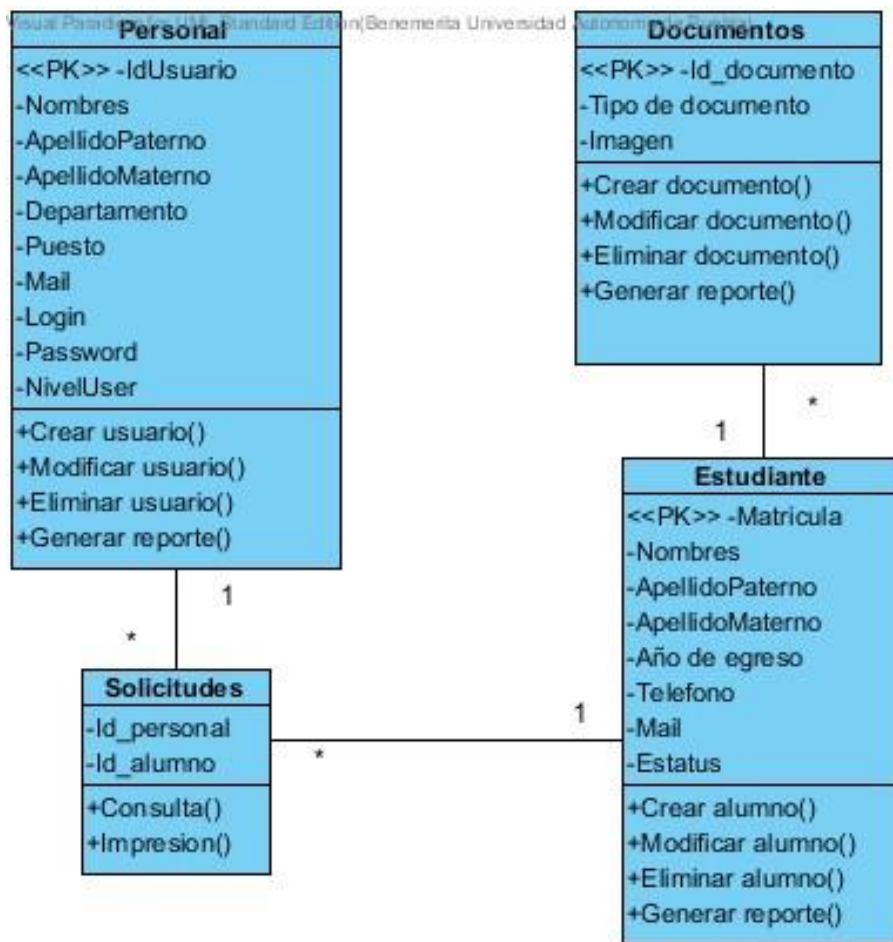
Visual Paradigm for UML Standard Edition(Benemerita Universidad Autonoma de Puebla)

Personal
<<PK>> -IdUsuario
-Nombres
-ApellidoPaterno
-ApellidoMaterno
-Departamento
-Puesto
-Mail
-Login
-Password
-NivelUser
+Crear usuario()
+Modificar usuario()
+Eliminar usuario()
+Generar reporte()

Documentos
<<PK>> -Id_documento
-Tipo de documento
-Imagen
+Crear documento()
+Modificar documento()
+Eliminar documento()
+Generar reporte()

*

1

Estudiante
<<PK>> -Matricula
-Nombres
-ApellidoPaterno
-ApellidoMaterno
-Año de egreso
-Telefono
-Mail
-Estatus
+Crear alumno()
+Modificar alumno()
+Eliminar alumno()
+Generar reporte()

1

*

Solicitudes
-Id_personal
-Id_alumno
+Consulta()
+Impresion()

*

1